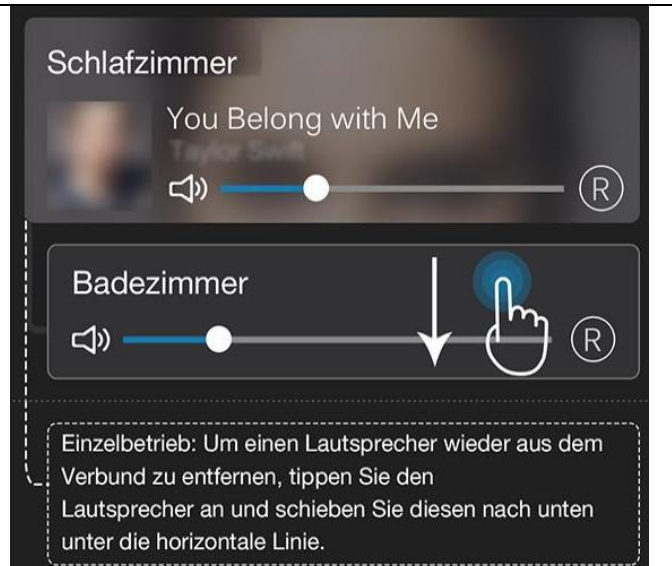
Schlafzimmer

You Belong with Me

Taylor Swift

R

Badezimmer

R

Einzelbetrieb: Um einen Lautsprecher wieder aus dem Verbund zu entfernen, tippen Sie den Lautsprecher an und schieben Sie diesen nach unten unter die horizontale Linie.